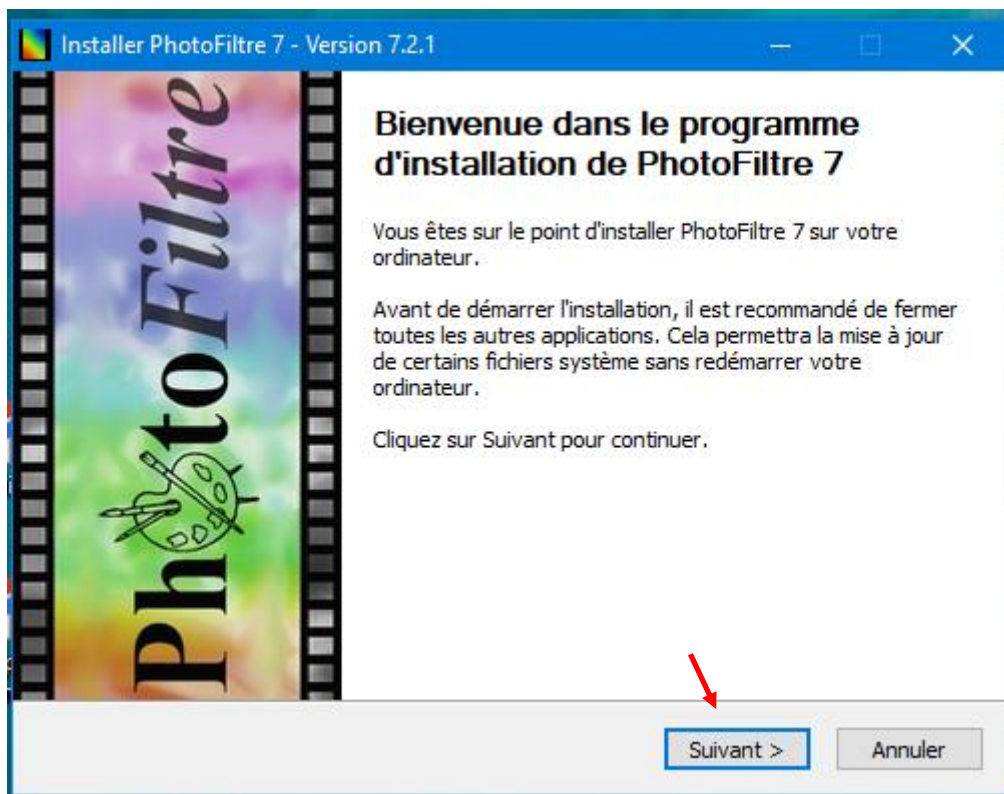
Installer PhotoFiltre 7 - Version 7.2.1

PhotoFiltre

Bienvenue dans le programme d'installation de PhotoFiltre 7

Vous êtes sur le point d'installer PhotoFiltre 7 sur votre ordinateur.

Avant de démarrer l'installation, il est recommandé de fermer toutes les autres applications. Cela permettra la mise à jour de certains fichiers système sans redémarrer votre ordinateur.

Cliquez sur Suivant pour continuer.

Suivant >
Annuler